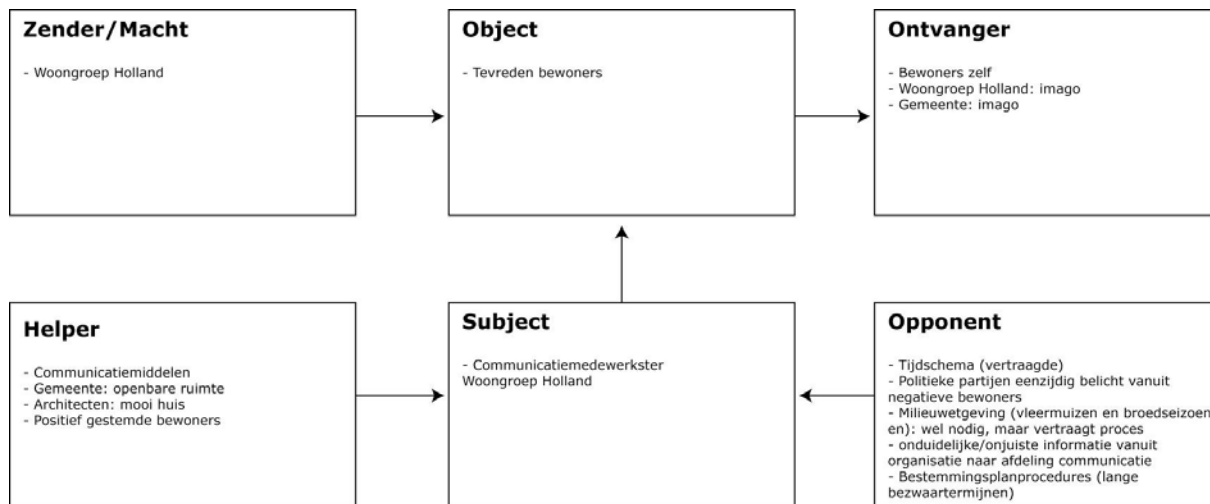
**Zender/Macht**

- Woongroep Holland

**Object**

- Tevreden bewoners

**Ontvanger**

- Bewoners zelf
- Woongroep Holland: imago
- Gemeente: imago

**Helper**

- Communicatiemiddelen
- Gemeente: openbare ruimte
- Architecten: mooi huis
- Positief gestemde bewoners

**Subject**

- Communicatiemedewerkster Woongroep Holland

**Opponent**

- Tijdschema (vertraagde)
- Politieke partijen eenzijdig belicht vanuit negatieve bewoners
- Milieuwetgeving (vleermuizen en broedseizoen en): wel nodig, maar vertraagt proces
- onduidelijke/onjuiste informatie vanuit organisatie naar afdeling communicatie
- Bestemmingsplanprocedures (lange bezwaartermijnen)